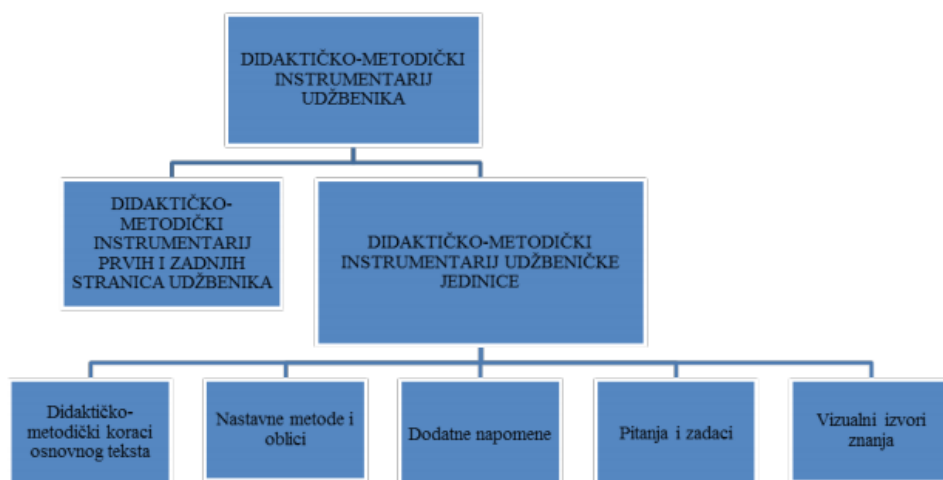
DIDAKTIČKO-METODIČKI INSTRUMENTARIJ UDŽBENIKA

DIDAKTIČKO-METODIČKI INSTRUMENTARIJ PRVIH I ZADNJIH STRANICA UDŽBENIKA

DIDAKTIČKO-METODIČKI INSTRUMENTARIJ UDŽBENIČKE JEDINICE

Didaktičko-metodički koraci osnovnog teksta

Nastavne metode i oblici

Dodatne napomene

Pitanja i zadaci

Vizualni izvori znanja